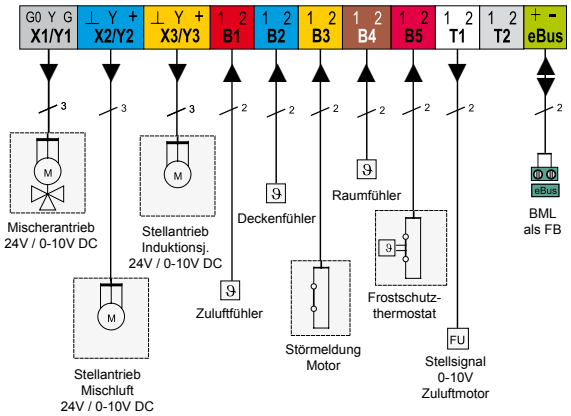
| G0 Y G X1/Y1 | ⊥ Y + X2/Y2 | ⊥ Y + X3/Y3 | 1 2 B1 | 1 2 B2 | 1 2 B3 | 1 2 B4 | 1 2 B5 | 1 2 T1 | 1 2 T2 | + - eBus |
|---|---|---|---|---|---|---|---|---|---|---|

3
3
3
2
2
2
2
2
2

M
Mischerantrieb
24V / 0-10V DC

M
Stellantrieb
Mischluft
24V / 0-10V DC

M
Stellantrieb
Induktionsj.
24V / 0-10V DC

$\vartheta$
Zuluftfühler

$\vartheta$
Deckenfühler

Störmeldung
Motor

$\vartheta$
Raumfühler

$\vartheta$
Frostschutzthermostat

FU
Stellsignal
0-10V
Zuluftmotor

eBus
BML
als FB